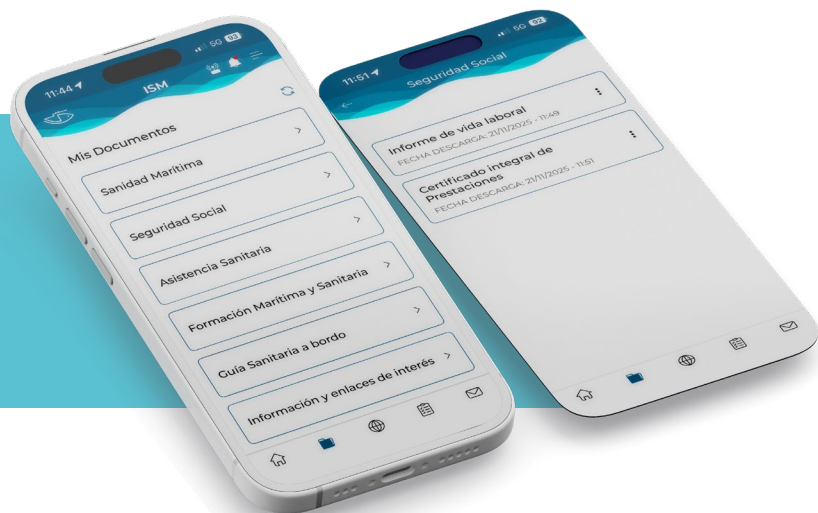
11:44 5G 93

ISM

Mis Documentos

Sanidad Marítima

Seguridad Social

Asistencia Sanitaria

Formación Marítima y Sanitaria

Guía Sanitaria a bordo

Información y enlaces de interés

11:51 5G 92

Seguridad Social

Informe de vida laboral
FECHA DESCARGA: 21/11/2025 - 11:49

Certificado integral de Prestaciones
FECHA DESCARGA: 21/11/2025 - 11:51